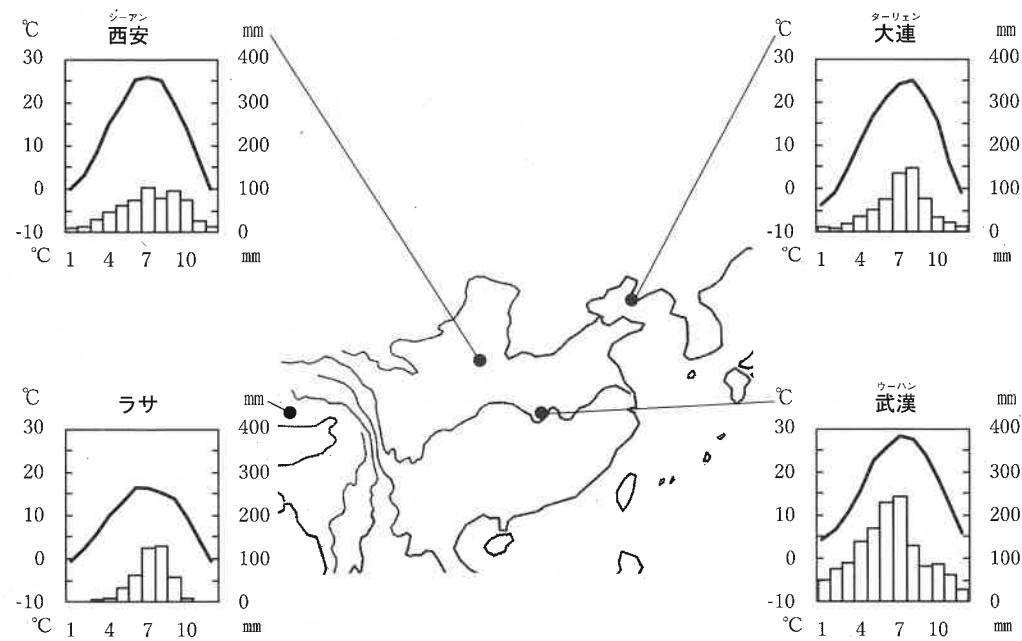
ジーアン
西安
℃ mm
30 400
20 300
10 200
0 100
-10 0
℃ 1 4 7 10 mm

ターリェン
大連
℃ mm
30 400
20 300
10 200
0 100
-10 0
℃ 1 4 7 10 mm

ラサ
℃ mm
30 400
20 300
10 200
0 100
-10 0
℃ 1 4 7 10 mm

ウーハン
武漢
℃ mm
30 400
20 300
10 200
0 100
-10 0
℃ 1 4 7 10 mm